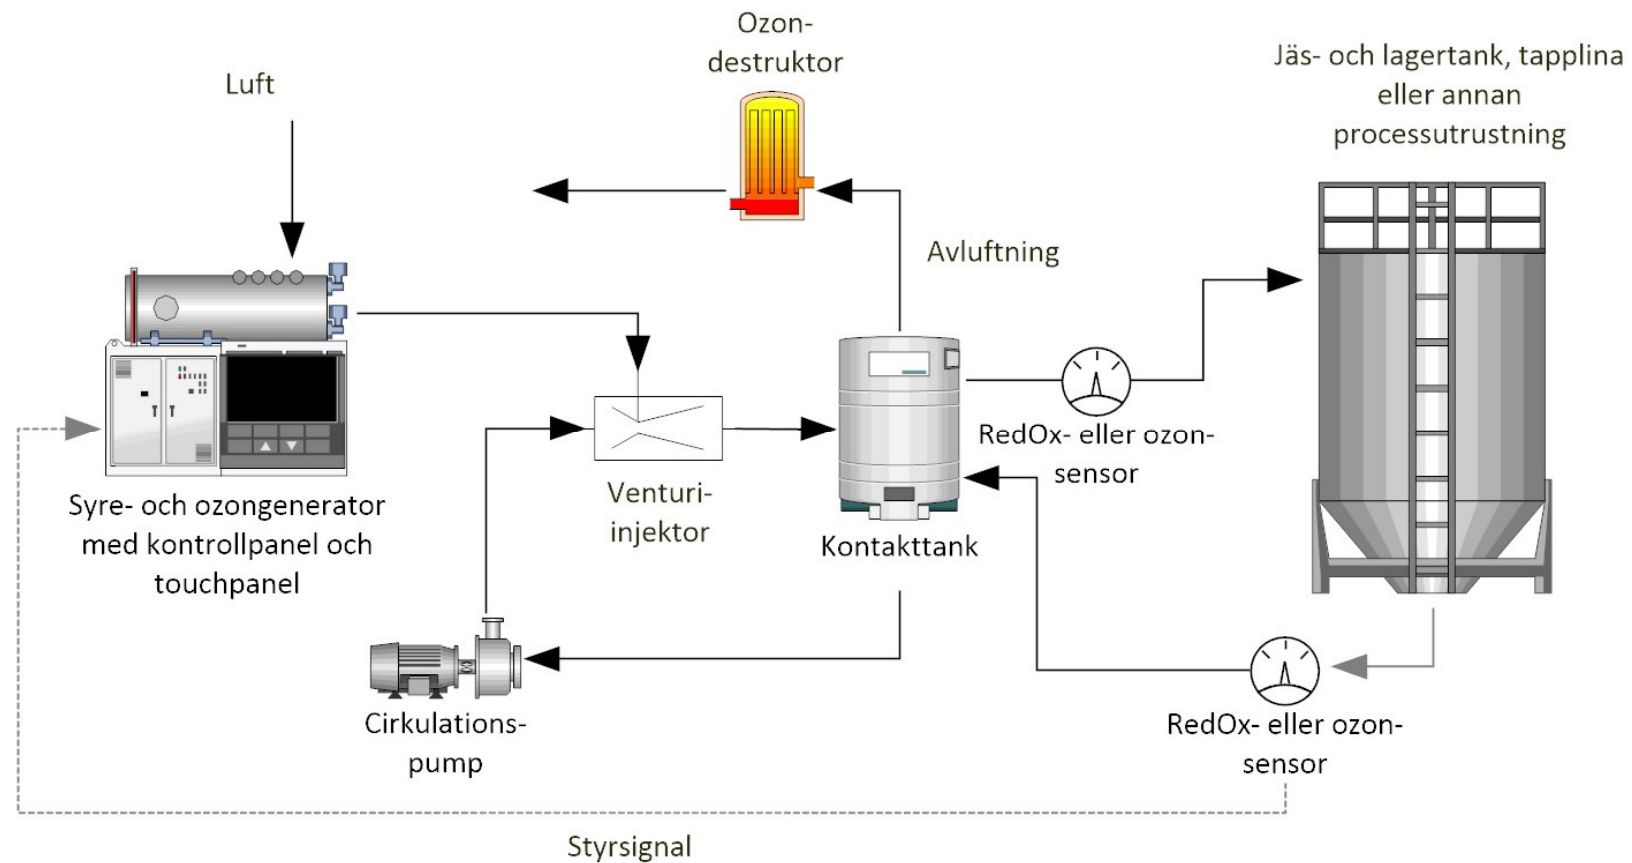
Ozon-destruktor

Luft

Jäs- och lagertank, tapplina eller annan processutrustning

Avluftning

RedOx- eller ozon-sensor

Syre- och ozongenerator med kontrollpanel och touchpanel

Venturi-injektor

Kontakttank

Cirkulations-pump

RedOx- eller ozon-sensor

Styrsignal